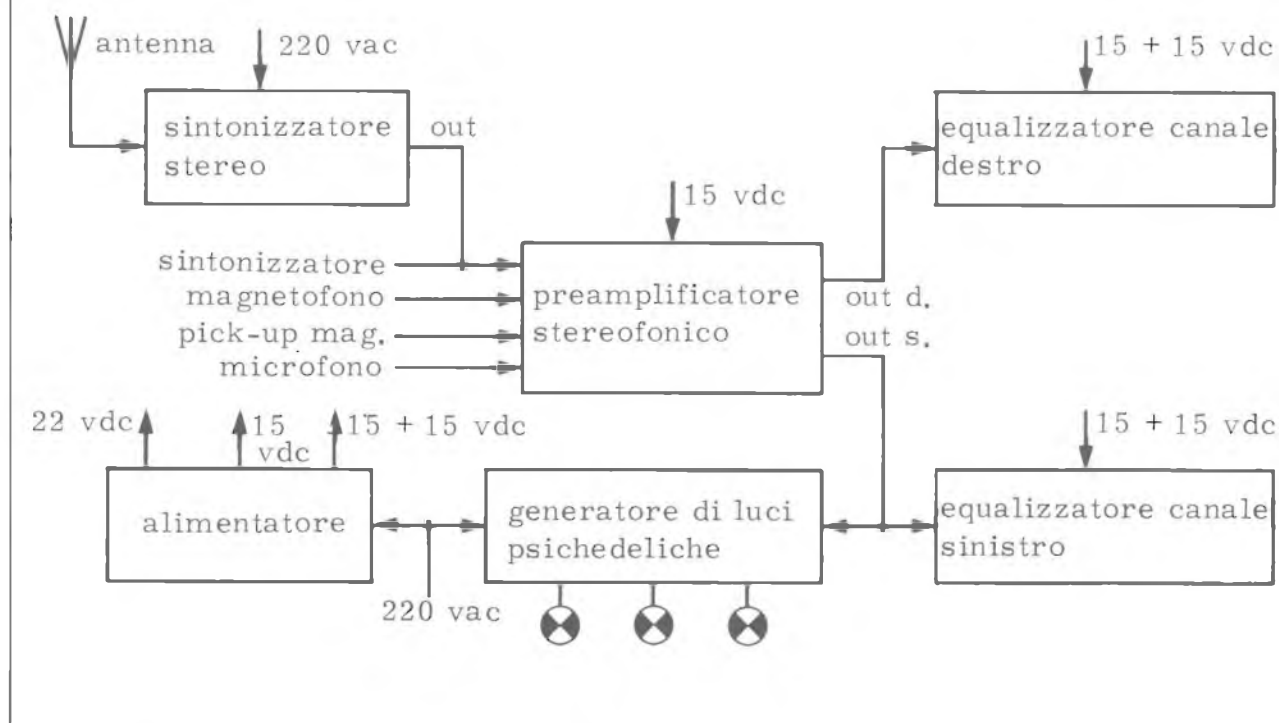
antenna
220 vac
sintonizzatore stereo
out
15 + 15 vdc
equalizzatore canale destro
15 vdc
sintonizzatore
magnetofono
pick-up mag.
microfono
preamplificatore stereofonico
out d.
out s.
22 vdc
15 vdc
15 + 15 vdc
15 + 15 vdc
alimentatore
generatore di luci psichedeliche
equalizzatore canale sinistro
220 vac